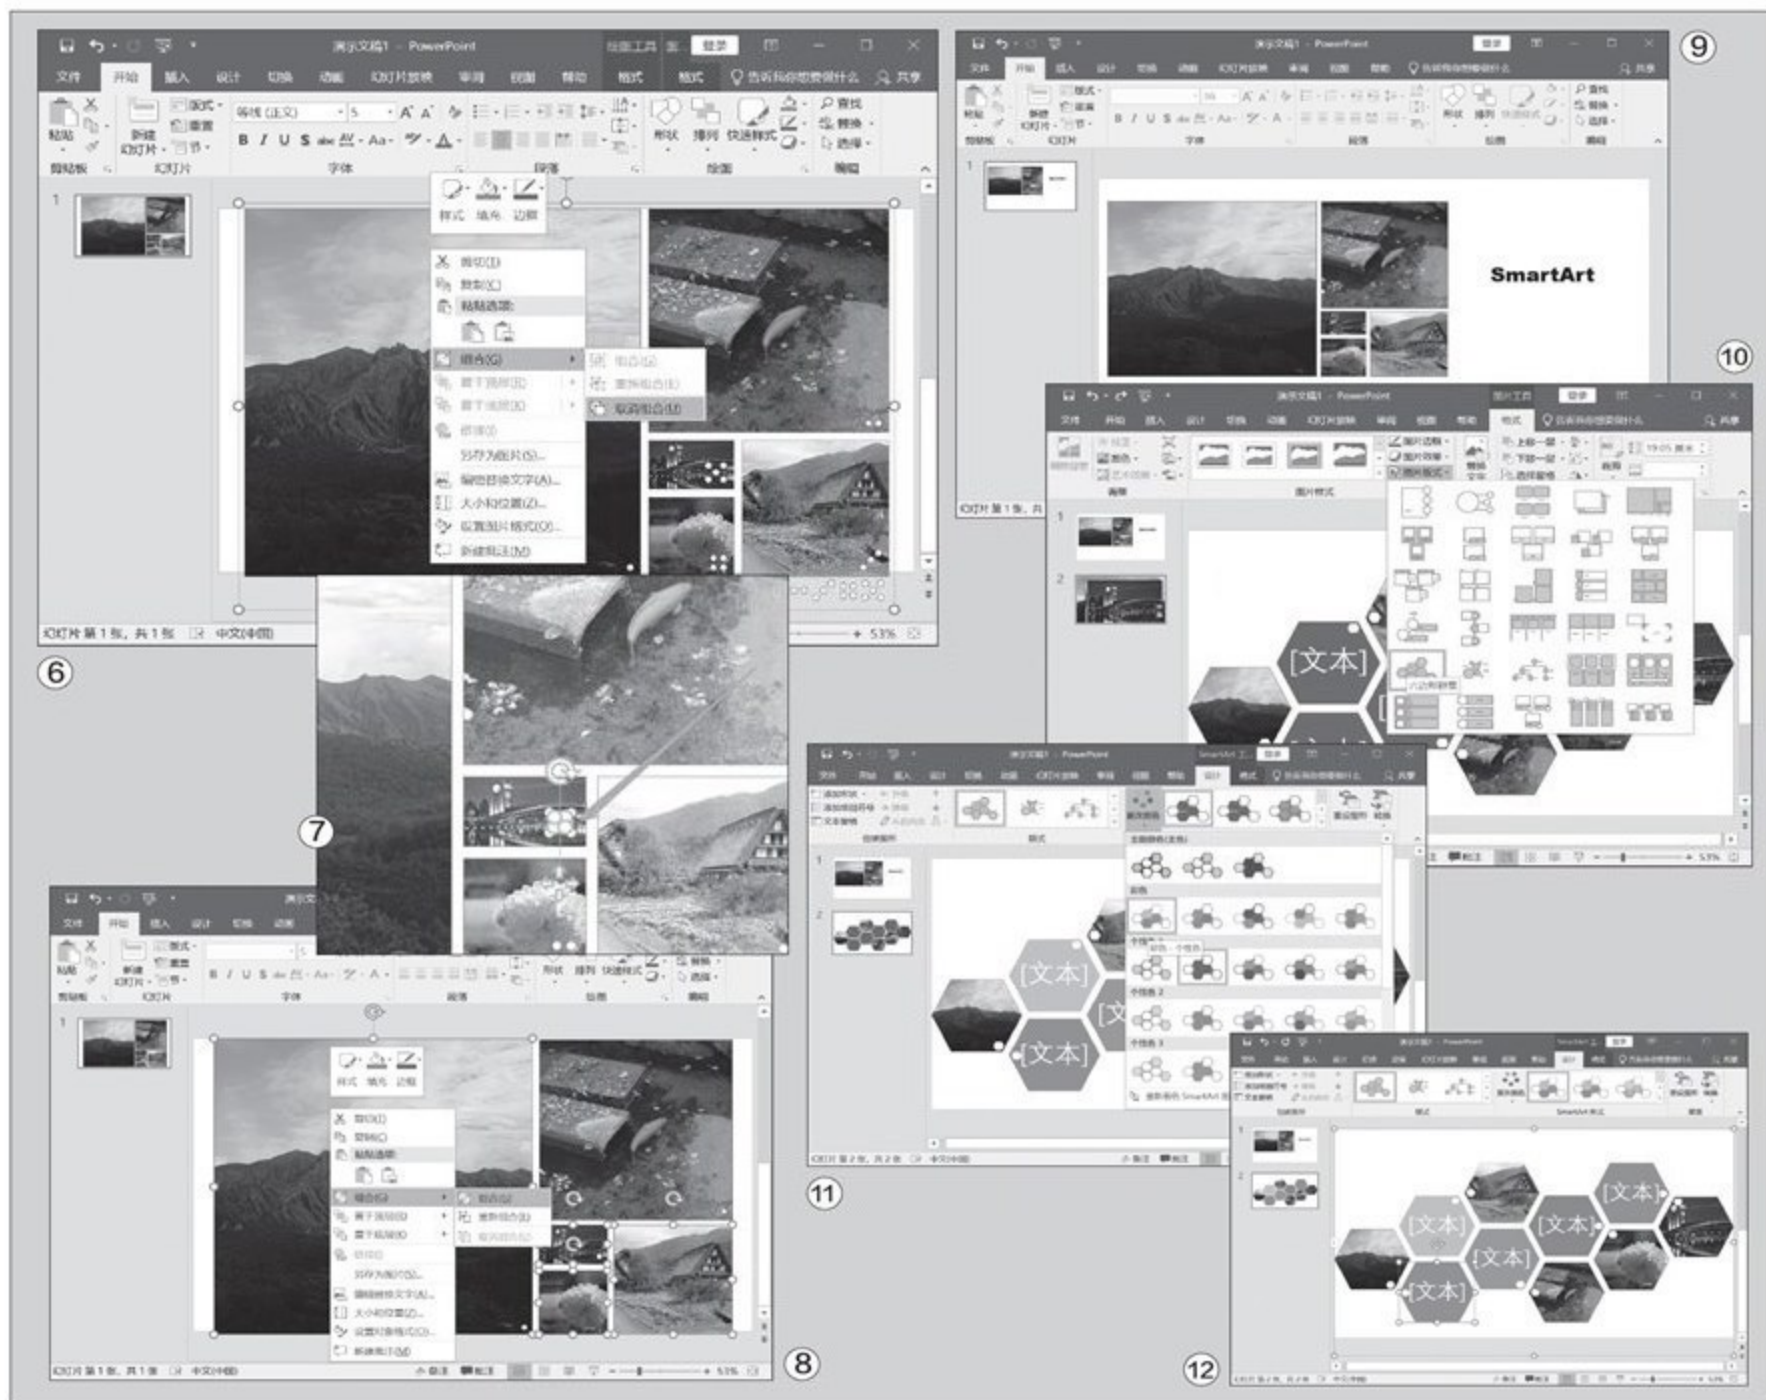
演示文稿1 - PowerPoint

文件 开始 插入 设计 切换 动画 幻灯片放映 审阅 视图 帮助 格式 格式 告诉我你想要做什么 共享

粘贴 新建幻灯片 版式 重置 节 剪贴板 幻灯片 字体 段落 绘图 编辑 形状 排列 快速样式 查找 替换 选择

样式 填充 边框

剪切(T)
复制(C)
粘贴选项:
组合(G)
置于顶层(R)
置于底层(K)
超链接(H)
另存为图片(S)...
编辑替换文字(A)...
大小和位置(Z)...
设置图片格式(O)...
新建批注(M)

组合(G)
重新组合(E)
取消组合(U)

幻灯片 第1张,共1张 中文(中国) 53%

⑥
⑦
⑧
⑨
⑩
⑪
⑫

SmartArt

[文本]
[文本]
[文本]
[文本]
[文本]
[文本]
[文本]
[文本]
[文本]
[文本]